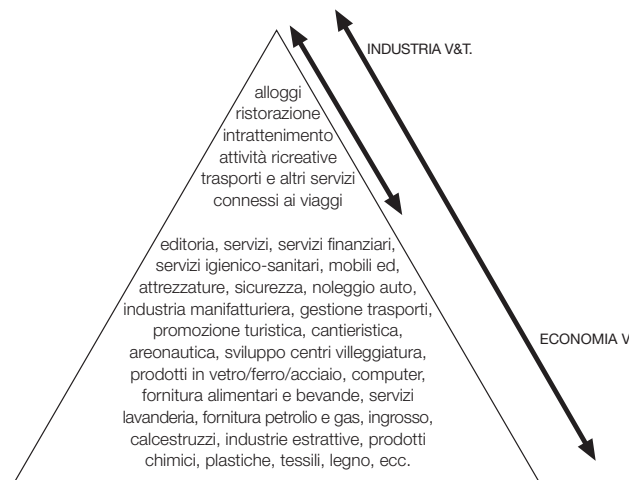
INDUSTRIA V&T.

alloggi ristorazione intrattenimento attività ricreative trasporti e altri servizi connessi ai viaggi

editoria, servizi, servizi finanziari, servizi igienico-sanitari, mobili ed, attrezzature, sicurezza, noleggio auto, industria manifatturiera, gestione trasporti, promozione turistica, cantieristica, areonautica, sviluppo centri villeggiatura, prodotti in vetro/ferro/acciaio, computer, fornitura alimentari e bevande, servizi lavanderia, fornitura petrolio e gas, ingrosso, calcestruzzi, industrie estrattive, prodotti chimici, plastiche, tessili, legno, ecc.

ECONOMIA V